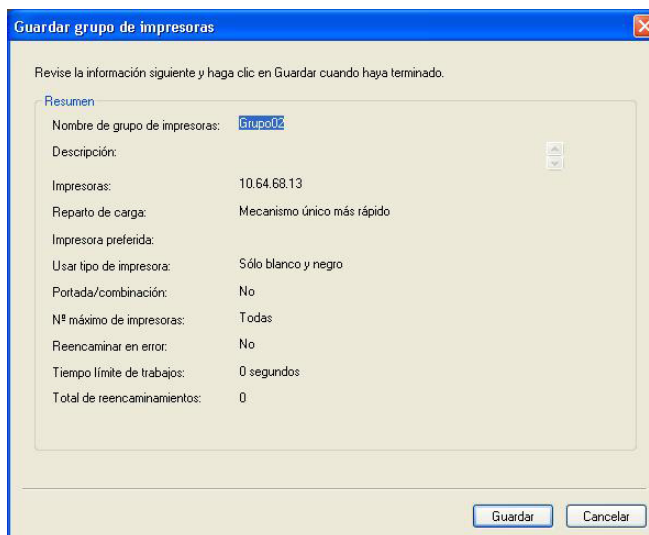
Guardar grupo de impresoras

Revise la información siguiente y haga clic en Guardar cuando haya terminado.

Resumen

| | |
|---|---|
| Nombre de grupo de impresoras: | Grupo02 |
| Descripción: | |
| Impresoras: | 10.64.68.13 |
| Reparto de carga: | Mecanismo único más rápido |
| Impresora preferida: | |
| Usar tipo de impresora: | Sólo blanco y negro |
| Portada/combinación: | No |
| Nº máximo de impresoras: | Todas |
| Reencaminar en error: | No |
| Tiempo límite de trabajos: | 0 segundos |
| Total de reencaminamientos: | 0 |

Guardar Cancelar